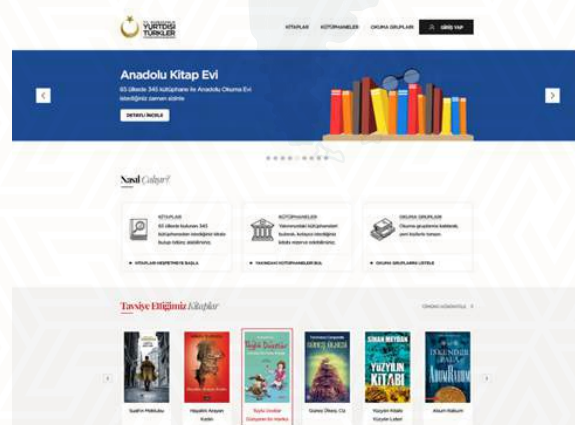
YURTDIŞI TÜRKLER

KİTAPLAR KÜTÜPHANELER OKUMA GRUPLARI GİRİŞ YAP

Anadolu Kitap Evi

65 ülkede 345 kütüphane ile Anadolu Okuma Evi istediğiniz zaman sizinle

DETAYLI İNCELE

Nasıl Çalışır?

KİTAPLAR
65 ülkede bulunan 345 kütüphaneden istediğiniz kitabı bulup talep edebilirsiniz.

KİTAPLARI KEŞFETMEYE BAŞLA

KÜTÜPHANELER
Yakınınızdaki kütüphaneleri bulmak, kolayca istediğiniz kitabı rezerve edebilirsiniz.

YAKINDAKİ KÜTÜPHANELERİ BUL

OKUMA GRUPLARI
Okuma gruplarına katılarak, yeni kişilerle tanışın.

OKUMA GRUPLARINI LİSTELE

Tavsiye Ettiğimiz Kitaplar

TÜMÜNÜ GÖRÜNTÜLE

SİNAN MEYDAN
YÜZYILIN KİTABI

İSKENDER PALA
ABUM RABUM

Suat'ın Mektubu

Hayalini Arayan Kedi

Toplu Uzaklar Dünyanın En Harika

Güneş Ölkesi Cin

Yüzyılın Kitabı Yüzyılın Liderl

Abum Rabum